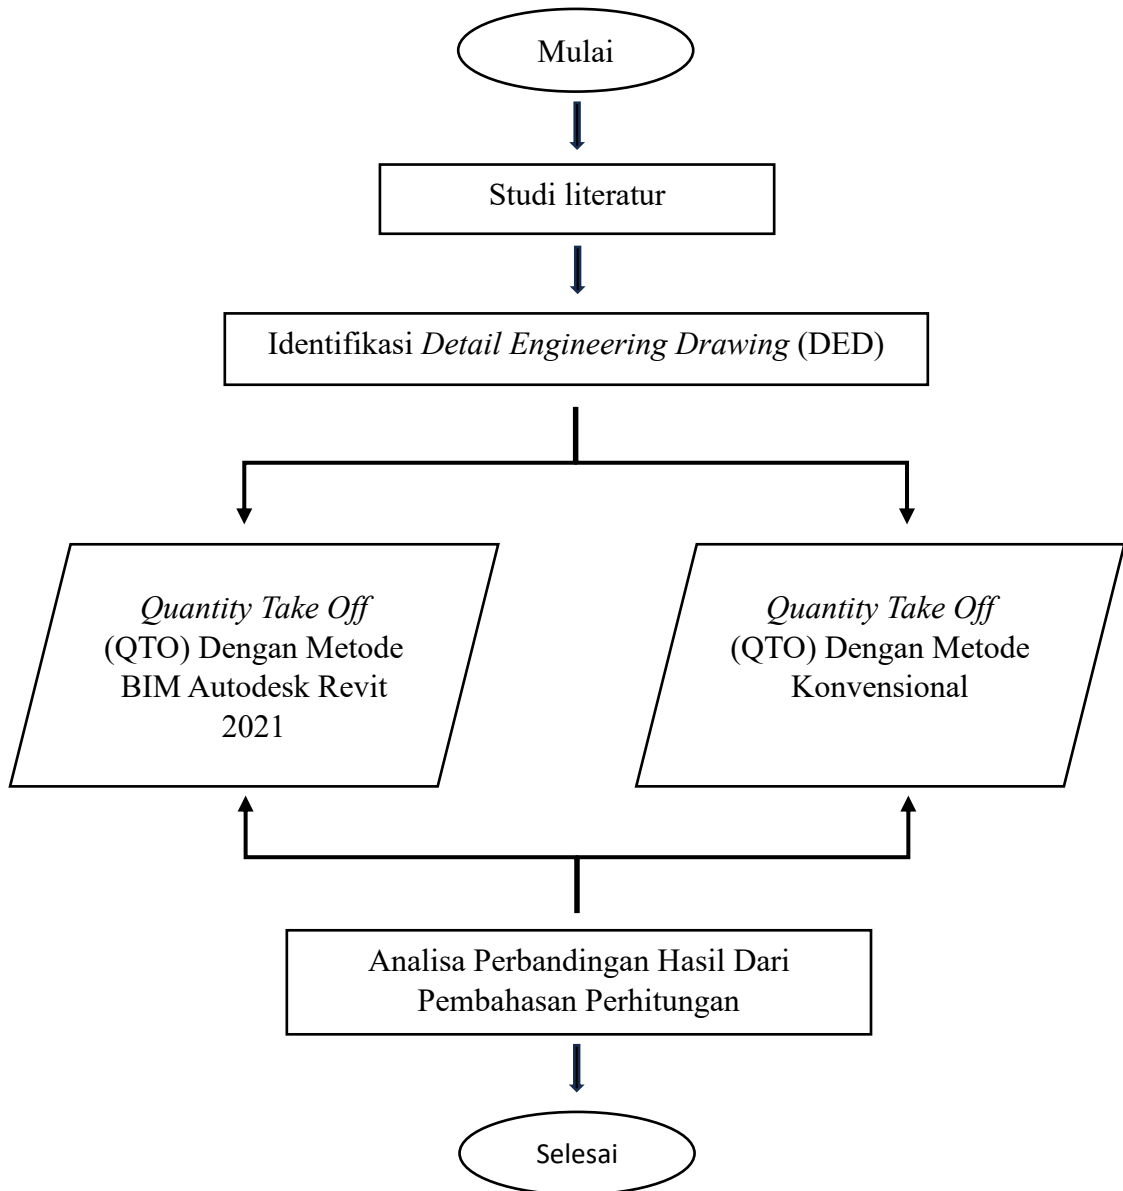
Mulai

Studi literatur

Identifikasi Detail Engineering Drawing (DED)

Quantity Take Off (QTO) Dengan Metode BIM Autodesk Revit 2021

Quantity Take Off (QTO) Dengan Metode Konvensional

Analisa Perbandingan Hasil Dari Pembahasan Perhitungan

Selesai